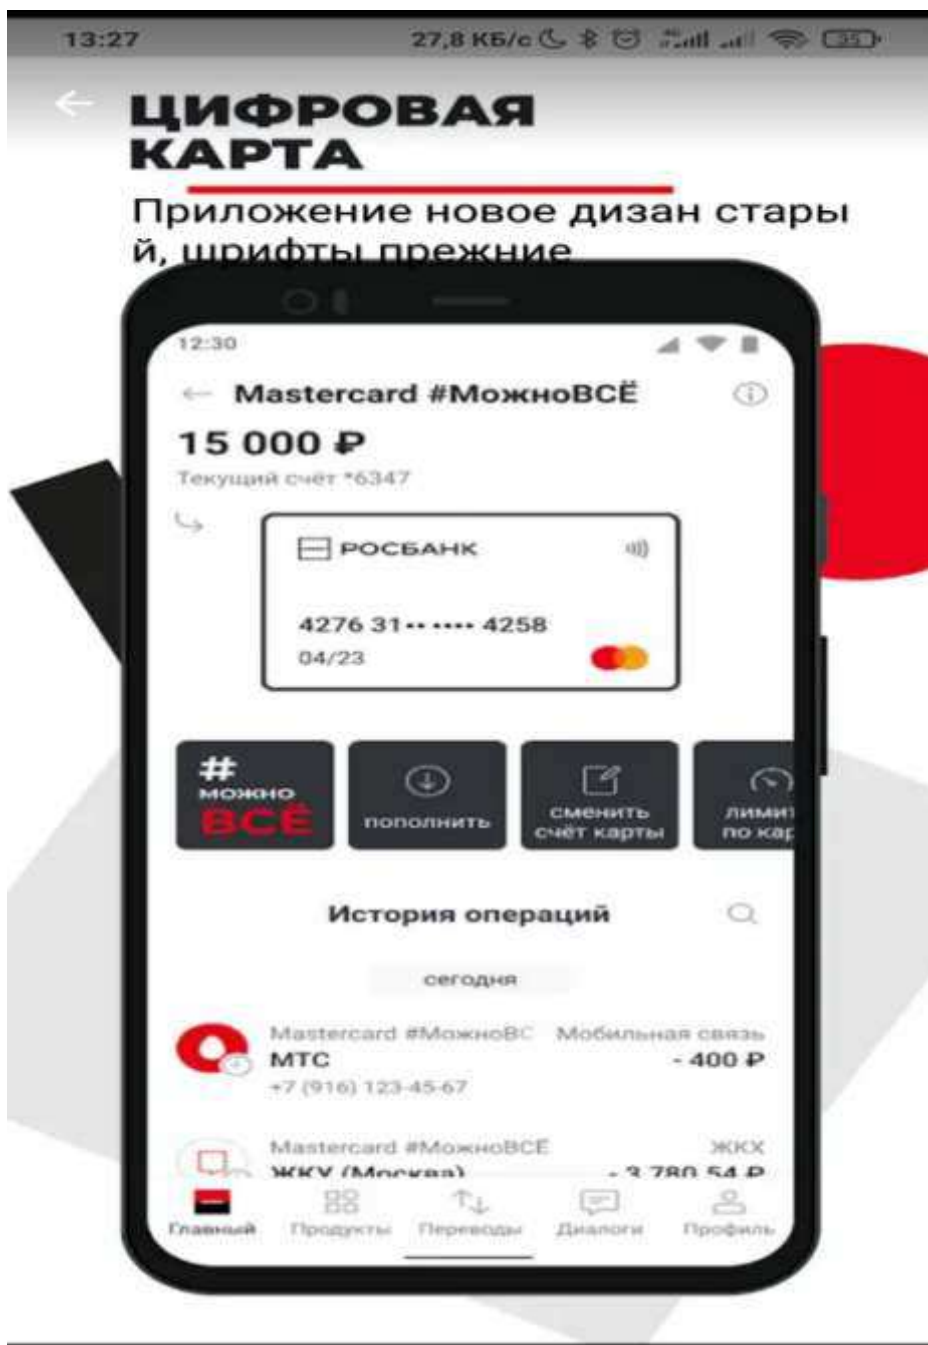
13:27 27,8 КБ/с 35

ЦИФРОВАЯ КАРТА

Приложение новое дизан старый, шрифты прежние

12:30

Mastercard #МожноВСЁ

15 000 ₽

Текущий счёт *6347

РОСБАНК

4276 31•• •••• 4258

04/23

# можно ВСЁ

пополнить

сменить счёт карты

лимит по кар

История операций

сегодня

Mastercard #МожноВС Мобильная связь

МТС - 400 ₽

+7 (916) 123-45-67

Mastercard #МожноВСЁ ЖКХ

ЖКУ (Москва) - 3 780,54 ₽

Главный Продукты Переводы Диалоги Профиль